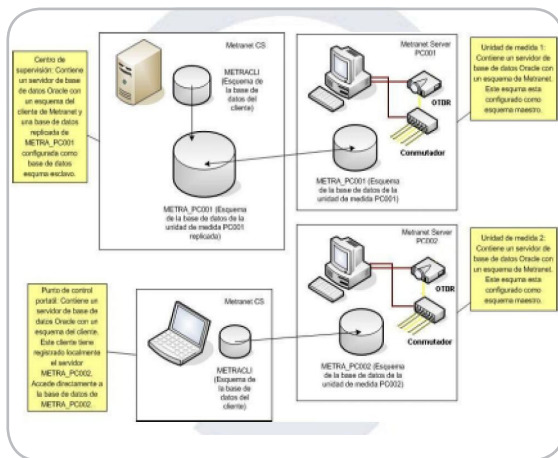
Centro de supervisión: Contiene un servidor de base de datos Oracle con un esquema del cliente de Metranet y una base de datos replicada de METRA_PC001 configurada como base de datos esquema esclavo.

Metranet CS

METRACLI (Esquema de la base de datos del cliente)

METRA_PC001 (Esquema de la base de datos de la unidad de medida PC001 replicada)

Metranet Server PC001

OTDR

Conmutador

METRA_PC001 (Esquema de la base de datos de la unidad de medida PC001)

Unidad de medida 1: Contiene un servidor de base de datos Oracle con un esquema de Metranet. Este esquema esta configurado como esquema maestro.

Metranet Server PC002

OTDR

Conmutador

METRA_PC002 (Esquema de la base de datos de la unidad de medida PC002)

Unidad de medida 2: Contiene un servidor de base de datos Oracle con un esquema de Metranet. Este esquema esta configurado como esquema maestro.

Punto de control portátil: Contiene un servidor de base de datos Oracle con un esquema del cliente. Este cliente tiene registrado localmente el servidor METRA_PC002. Accede directamente a la base de datos de METRA_PC002.

Metranet CS

METRACLI (Esquema de la base de datos del cliente)